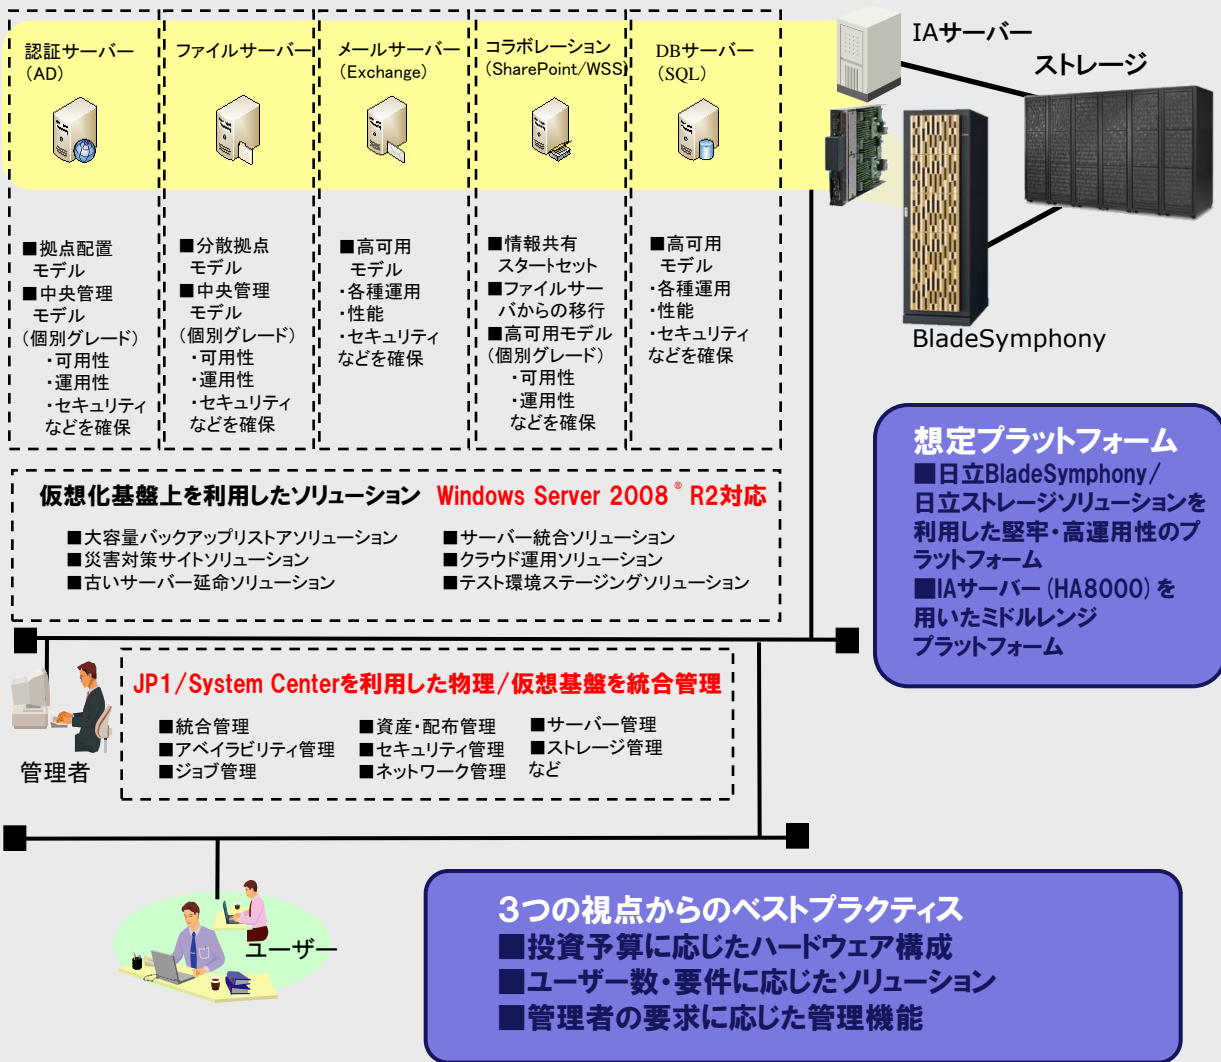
認証サーバー
（AD）

■拠点配置モデル
■中央管理モデル
（個別グレード）
・可用性
・運用性
・セキュリティ
などを確保

ファイルサーバー

■分散拠点モデル
■中央管理モデル
（個別グレード）
・可用性
・運用性
・セキュリティ
などを確保

メールサーバー
（Exchange）

■高可用モデル
・各種運用
・性能
・セキュリティ
などを確保

コラボレーション
（SharePoint/WSS）

■情報共有スタートセット
■ファイルサーバからの移行
■高可用モデル
（個別グレード）
・可用性
・運用性
などを確保

DBサーバー
（SQL）

■高可用モデル
・各種運用
・性能
・セキュリティ
などを確保

IAサーバー
ストレージ
BladeSymphony

想定プラットフォーム
■日立BladeSymphony／日立ストレージソリューションを利用した堅牢・高運用性のプラットフォーム
■IAサーバー（HA8000）を用いたミドルレンジプラットフォーム

仮想化基盤上を利用したソリューション Windows Server 2008® R2対応

■大容量バックアップリストアソリューション
■災害対策サイトソリューション
■古いサーバー延命ソリューション
■サーバー統合ソリューション
■クラウド運用ソリューション
■テスト環境ステージングソリューション

JP1/System Centerを利用した物理／仮想基盤を統合管理

■統合管理
■アベイラビリティ管理
■ジョブ管理
■資産・配布管理
■セキュリティ管理
■ネットワーク管理
■サーバー管理
■ストレージ管理
など

管理者

ユーザー

3つの視点からのベストプラクティス
■投資予算に応じたハードウェア構成
■ユーザー数・要件に応じたソリューション
■管理者の要求に応じた管理機能